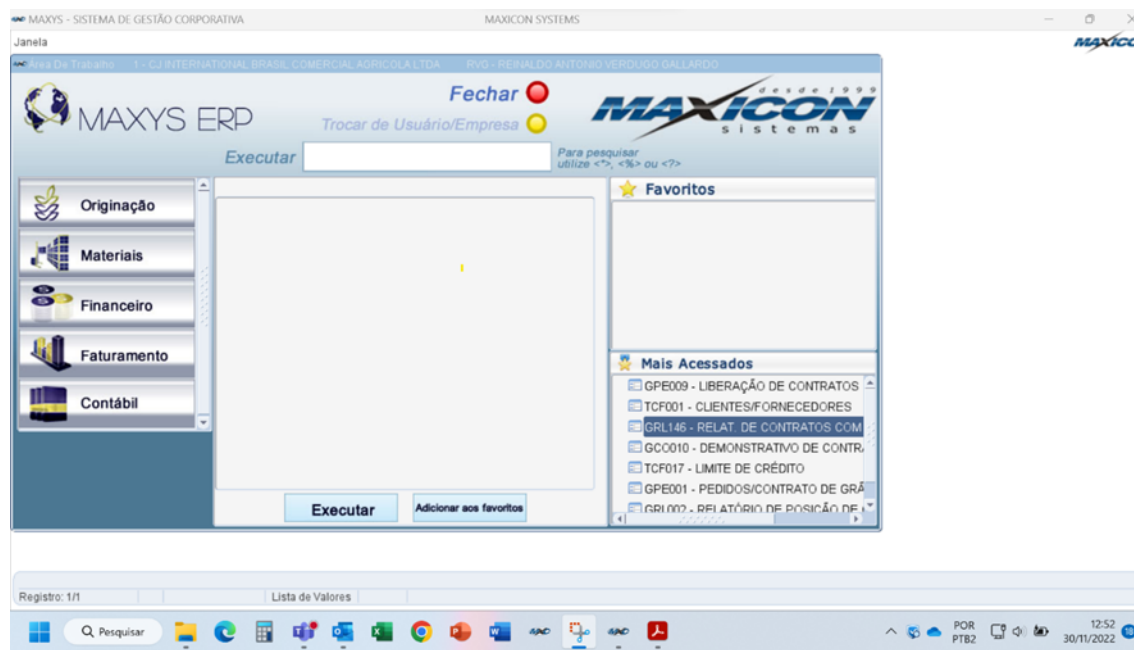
MAXYS - SISTEMA DE GESTÃO CORPORATIVA
MAXICON SYSTEMS

Janela

MAXICON

Área De Trabalho 1 - CJ INTERNATIONAL BRASIL COMERCIAL AGRICOLA LTDA RVG - REINALDO ANTONIO VERDUGO GALLARDO

MAXYS ERP

Fechar

Trocar de Usuário/Empresa

desde 1999
MAXICON
sistemas

Executar

Para pesquisar utilize <*>, <%> ou <?>

Originação

Materiais

Financeiro

Faturamento

Contábil

Favoritos

Mais Acessados

GPE009 - LIBERAÇÃO DE CONTRATOS
TCF001 - CLIENTES/FORNECEDORES
GRL146 - RELAT. DE CONTRATOS COM
GCO010 - DEMONSTRATIVO DE CONTR.
TCF017 - LIMITE DE CRÉDITO
GPE001 - PEDIDOS/CONTRATO DE GRÃ
GRL002 - RELATÓRIO DE POSIÇÃO DE

Executar

Adicionar aos favoritos

Registro: 1/1

Lista de Valores

Pesquisar

POR
PTB2

12:52
30/11/2022